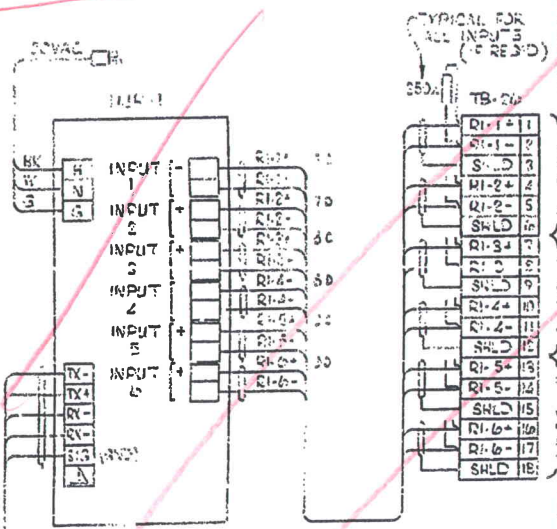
120VAC
TYPICAL FOR ALL INPUTS (IF REQ'D)
350A
TB-2
BK
W
G
H
N
G
INPUT 1
INPUT 2
INPUT 3
INPUT 4
INPUT 5
INPUT 6
+
-
+
+
+
RI-1+
RI-1-
RI-2+
RI-2-
RI-3+
RI-3-
RI-4+
RI-4-
RI-5+
RI-5-
RI-6+
RI-6-
TX-
TX+
RX-
RX+
SIG
| RI-1+ | 1 |
|---|---|
| RI-1- | 2 |
| SHLD | 3 |
| RI-2+ | 4 |
| RI-2- | 5 |
| SHLD | 6 |
| RI-3+ | 7 |
| RI-3- | 8 |
| SHLD | 9 |
| RI-4+ | 10 |
| RI-4- | 11 |
| SHLD | 12 |
| RI-5+ | 13 |
| RI-5- | 14 |
| SHLD | 15 |
| RI-6+ | 16 |
| RI-6- | 17 |
| SHLD | 18 |